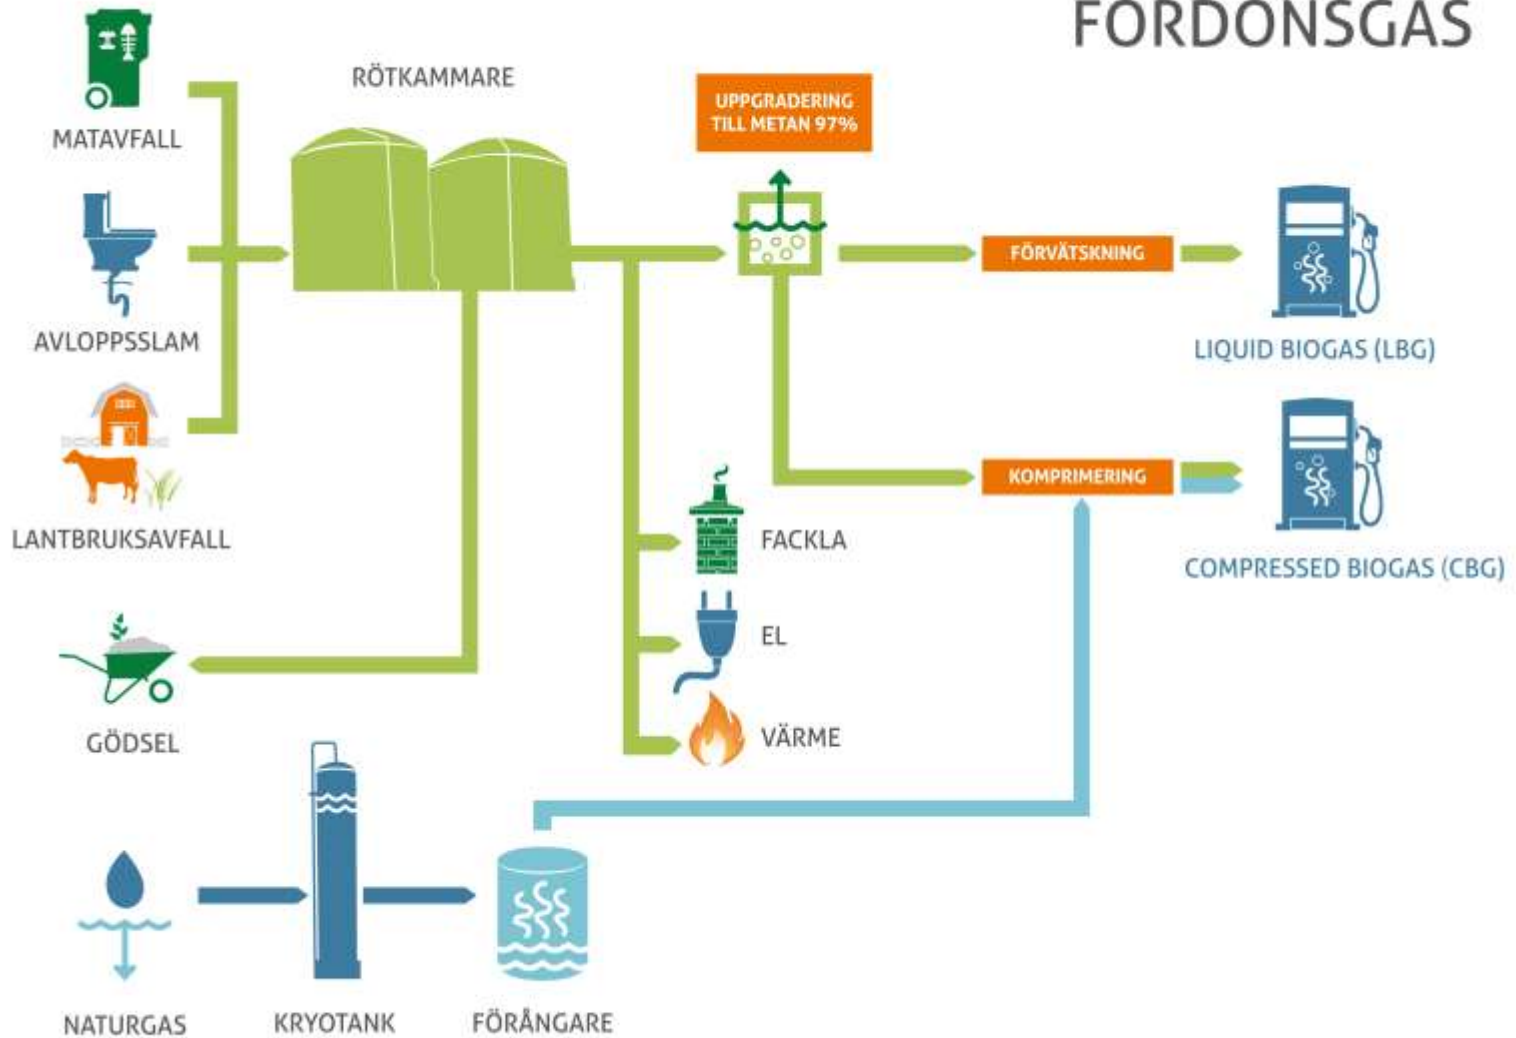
FORDONSGAS

MATAVFALL

AVLOPPSSLAM

LANTBRUKSAVFALL

RÖTKAMMARE

UPPGRADERING TILL METAN 97%

FÖRVÄTSKNING

LIQUID BIOGAS (LBG)

KOMPRIMERING

COMPRESSED BIOGAS (CBG)

FACKLA

EL

VÄRME

GÖDSEL

NATURGAS

KRYOTANK

FÖRÅNGARE